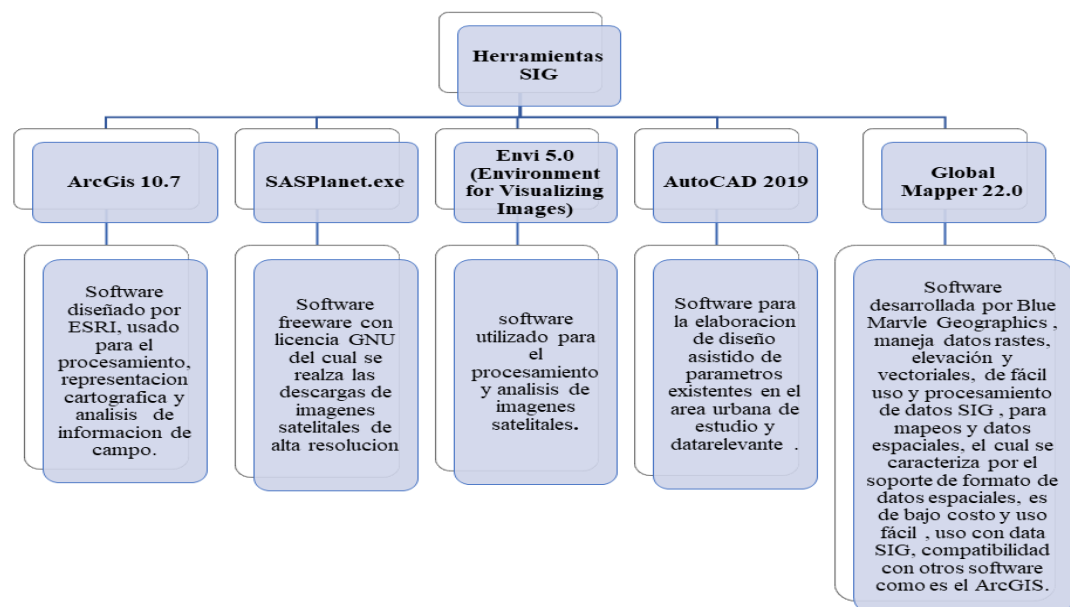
Herramientas SIG

ArcGis 10.7

Software diseñado por ESRI, usado para el procesamiento, representacion cartografica y analisis de informacion de campo.

SASPlanet.exe

Software freeware con licencia GNU del cual se realza las descargas de imagenes satelitales de alta resolucion

Envi 5.0 (Environment for Visualizing Images)

software utilizado para el procesamiento y analisis de imagenes satelitales.

AutoCAD 2019

Software para la elaboracion de diseño asistido de parametros existentes en el area urbana de estudio y datarelevante .

Global Mapper 22.0

Software desarrollada por Blue Marvle Geographics , maneja datos rastes, elevación y vectoriales, de fácil uso y procesamiento de datos SIG , para mapeos y datos espaciales, el cual se caracteriza por el soporte de formato de datos espaciales, es de bajo costo y uso fácil , uso con data SIG, compatibilidad con otros software como es el ArcGIS.